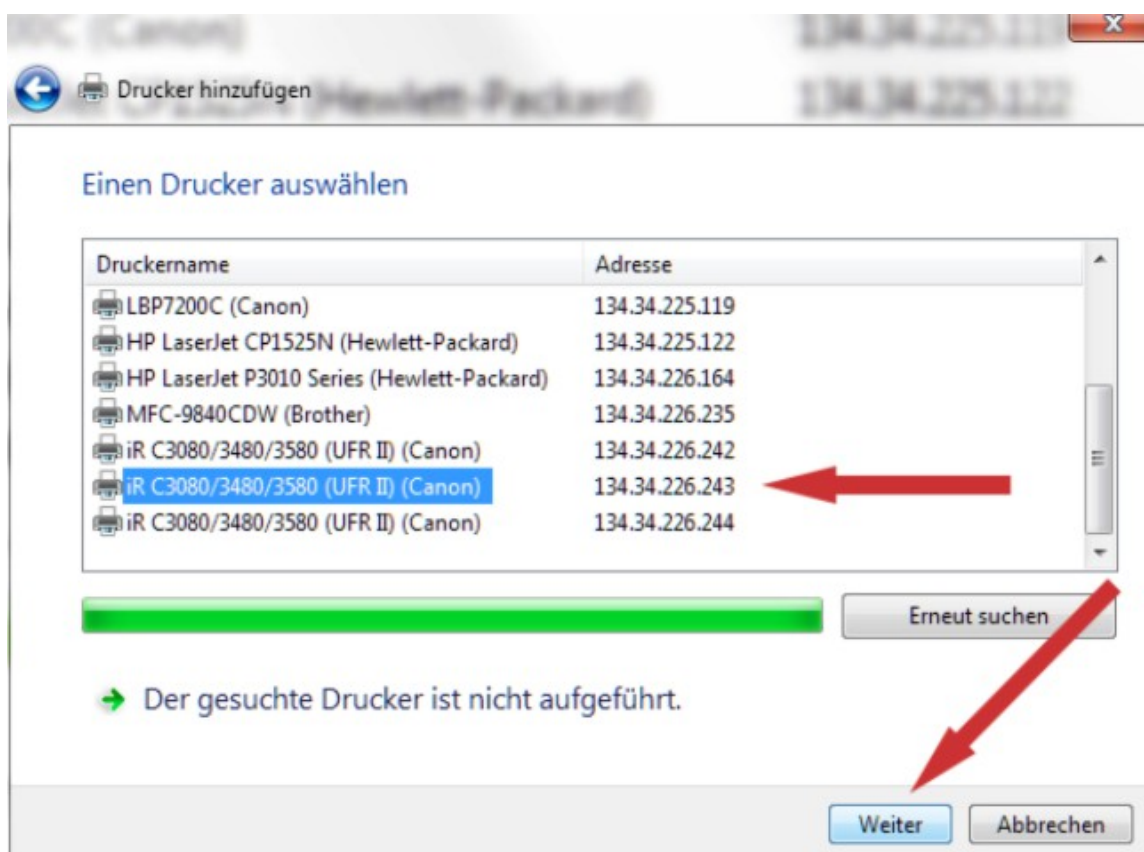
Drucker hinzufügen

Einen Drucker auswählen

| Druckername | Adresse |
|---|---|
| LBP7200C (Canon) | 134.34.225.119 |
| HP LaserJet CP1525N (Hewlett-Packard) | 134.34.225.122 |
| HP LaserJet P3010 Series (Hewlett-Packard) | 134.34.226.164 |
| MFC-9840CDW (Brother) | 134.34.226.235 |
| iR C3080/3480/3580 (UFR II) (Canon) | 134.34.226.242 |
| iR C3080/3480/3580 (UFR II) (Canon) | 134.34.226.243 |
| iR C3080/3480/3580 (UFR II) (Canon) | 134.34.226.244 |

Erneut suchen

Der gesuchte Drucker ist nicht aufgeführt.

Weiter Abbrechen